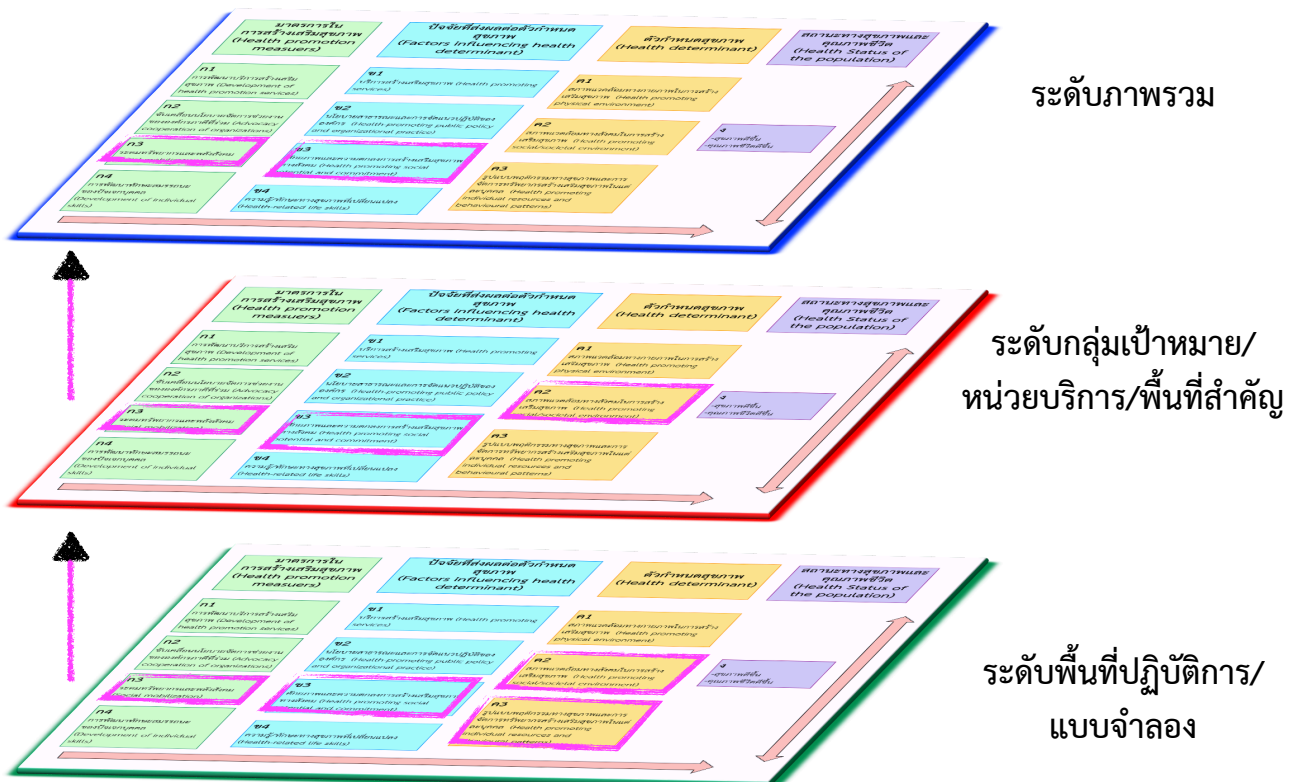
มาตรการในการสร้างเสริมสุขภาพ (Health promotion measuers)

ปัจจัยที่ส่งผลต่อตัวกำหนดสุขภาพ (Factors influencing health determinant)

ตัวกำหนดสุขภาพ (Health determinant)

สถานะทางสุขภาพและคุณภาพชีวิต (Health Status of the population)

ก1 การพัฒนาบริการสร้างเสริมสุขภาพ (Development of health promotion services)

ก2 ชี้แนะเชื่อมโยงเครือข่ายความร่วมมือ (Advocacy cooperation of organizations)

ก3 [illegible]

ก4 การพัฒนาทักษะของบุคคล (Development of individual skills)

ข1 บริการสร้างเสริมสุขภาพ (Health promoting services)

ข2 นโยบายสาธารณะและการจัดการปฏิบัติขององค์กร (Health promoting public policy and organizational practice)

ข3 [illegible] (Health promoting social potential and commitment)

ข4 ทักษะชีวิตที่เกี่ยวข้องกับสุขภาพ (Health-related life skills)

ค1 สภาพแวดล้อมทางกายภาพที่เอื้อต่อการสร้างเสริมสุขภาพ (Health promoting physical environment)

ค2 สภาพแวดล้อมทางสังคมที่เอื้อต่อการสร้างเสริมสุขภาพ (Health promoting social/societal environment)

ค3 รูปแบบพฤติกรรมทางสุขภาพและการจัดการทรัพยากรสร้างเสริมสุขภาพในแต่ละบุคคล (Health promoting individual resources and behavioural patterns)

ง สุขภาพที่ดีขึ้น คุณภาพชีวิตที่ดีขึ้น

ระดับภาพรวม

ระดับกลุ่มเป้าหมาย/หน่วยบริการ/พื้นที่สำคัญ

ระดับพื้นที่ปฏิบัติการ/แบบจำลอง